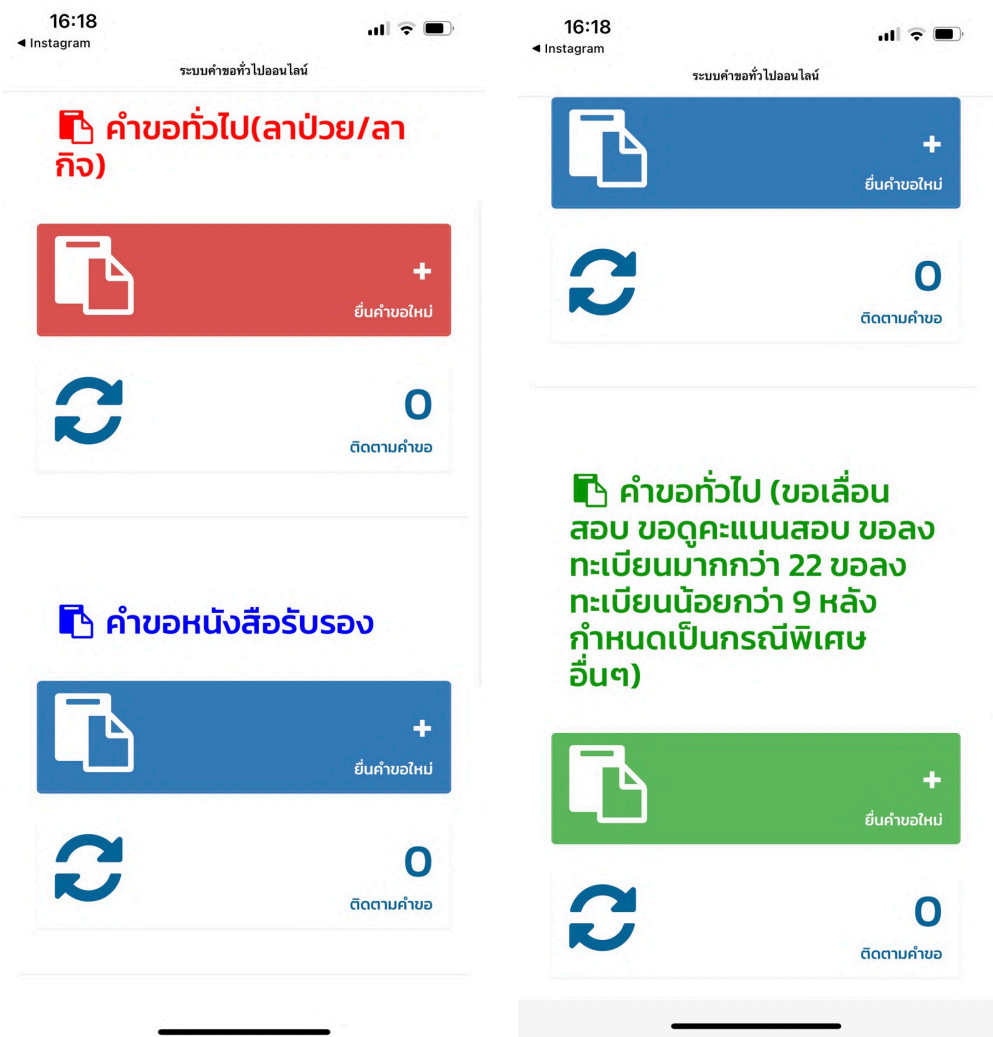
16:18
◀ Instagram

ระบบคำขอทั่วไปออนไลน์

คำขอทั่วไป(ลาป่วย/ลากิจ)

+
ยื่นคำขอใหม่

0
ติดตามคำขอ

คำขอหนังสือรับรอง

+
ยื่นคำขอใหม่

0
ติดตามคำขอ

16:18
◀ Instagram

ระบบคำขอทั่วไปออนไลน์

+
ยื่นคำขอใหม่

0
ติดตามคำขอ

คำขอทั่วไป (ขอเลื่อนสอบ ขอดูคะแนนสอบ ขอลงทะเบียนมากกว่า 22 ขอลงทะเบียนน้อยกว่า 9 หลังกำหนดเป็นกรณีพิเศษ อื่นๆ)

+
ยื่นคำขอใหม่

0
ติดตามคำขอ